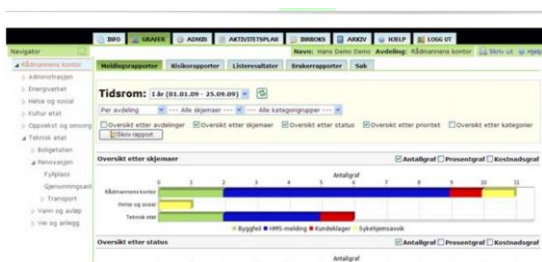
INFO | GRAFER | ADMIN | AKTIVITETSPLAN | INNBOKS | ARKIV | HJELP | LOGG UT

Navigator

Navn: Hans Demo Dems Avdeling: Rådmannens kontor | Skriv ut | Hjelp

Meldingsrapporter | Risikorapporter | Listeresultater | Brukerrapporter | Søk

Rådmannens kontor
Administrasjon
Energiverket
Helse og sosial
Kultur etat
Oppvekst og omsorg
Teknisk etat
Boligetaten
Renovasjon
Fyllplass
Gjenvinningsanl
Transport
Vann og avløp
Vei og anlegg

Tidsrom: 1 år (01.01.09 - 25.09.09)

Per avdeling | ---- Alle skjemaer ---- | ---- Alle kategorigrupper ----

Oversikt etter avdelinger | Oversikt etter skjemaer | Oversikt etter status | Oversikt etter prioritet | Oversikt etter kategorier

Skriv rapport

Oversikt etter skjemaer

Antallgraf | Prosentgraf | Kostnadsgraf

Antallgraf

0 1 2 3 4 5 6 7 8 9 10 11

Rådmannens kontor
Helse og sosial
Teknisk etat

Byggfeil | HMS-melding | Kundeklager | Sykefraværsavvik

Oversikt etter status

Antallgraf | Prosentgraf | Kostnadsgraf